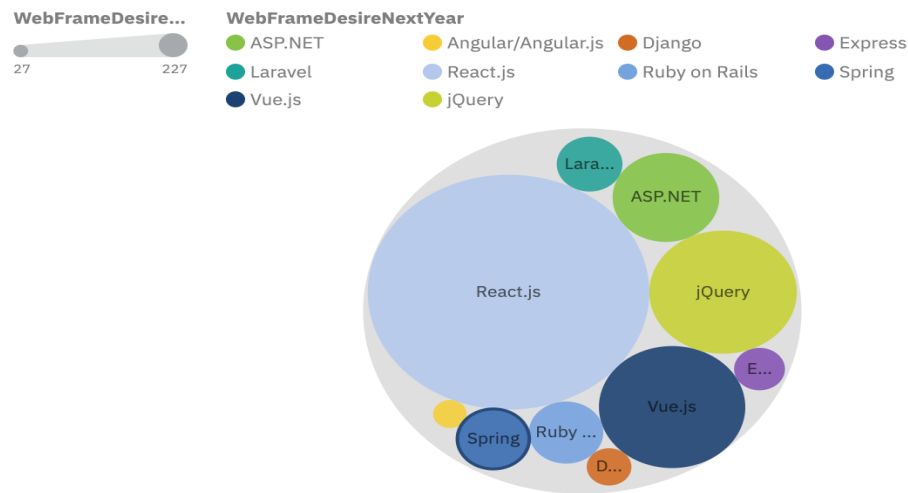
WebFrameDesire...

27 227

WebFrameDesireNextYear

ASP.NET
Angular/Angular.js
Django
Express
Laravel
React.js
Ruby on Rails
Spring
Vue.js
jQuery

Lara...
ASP.NET
React.js
jQuery
E...
Vue.js
Spring
Ruby ...
D...